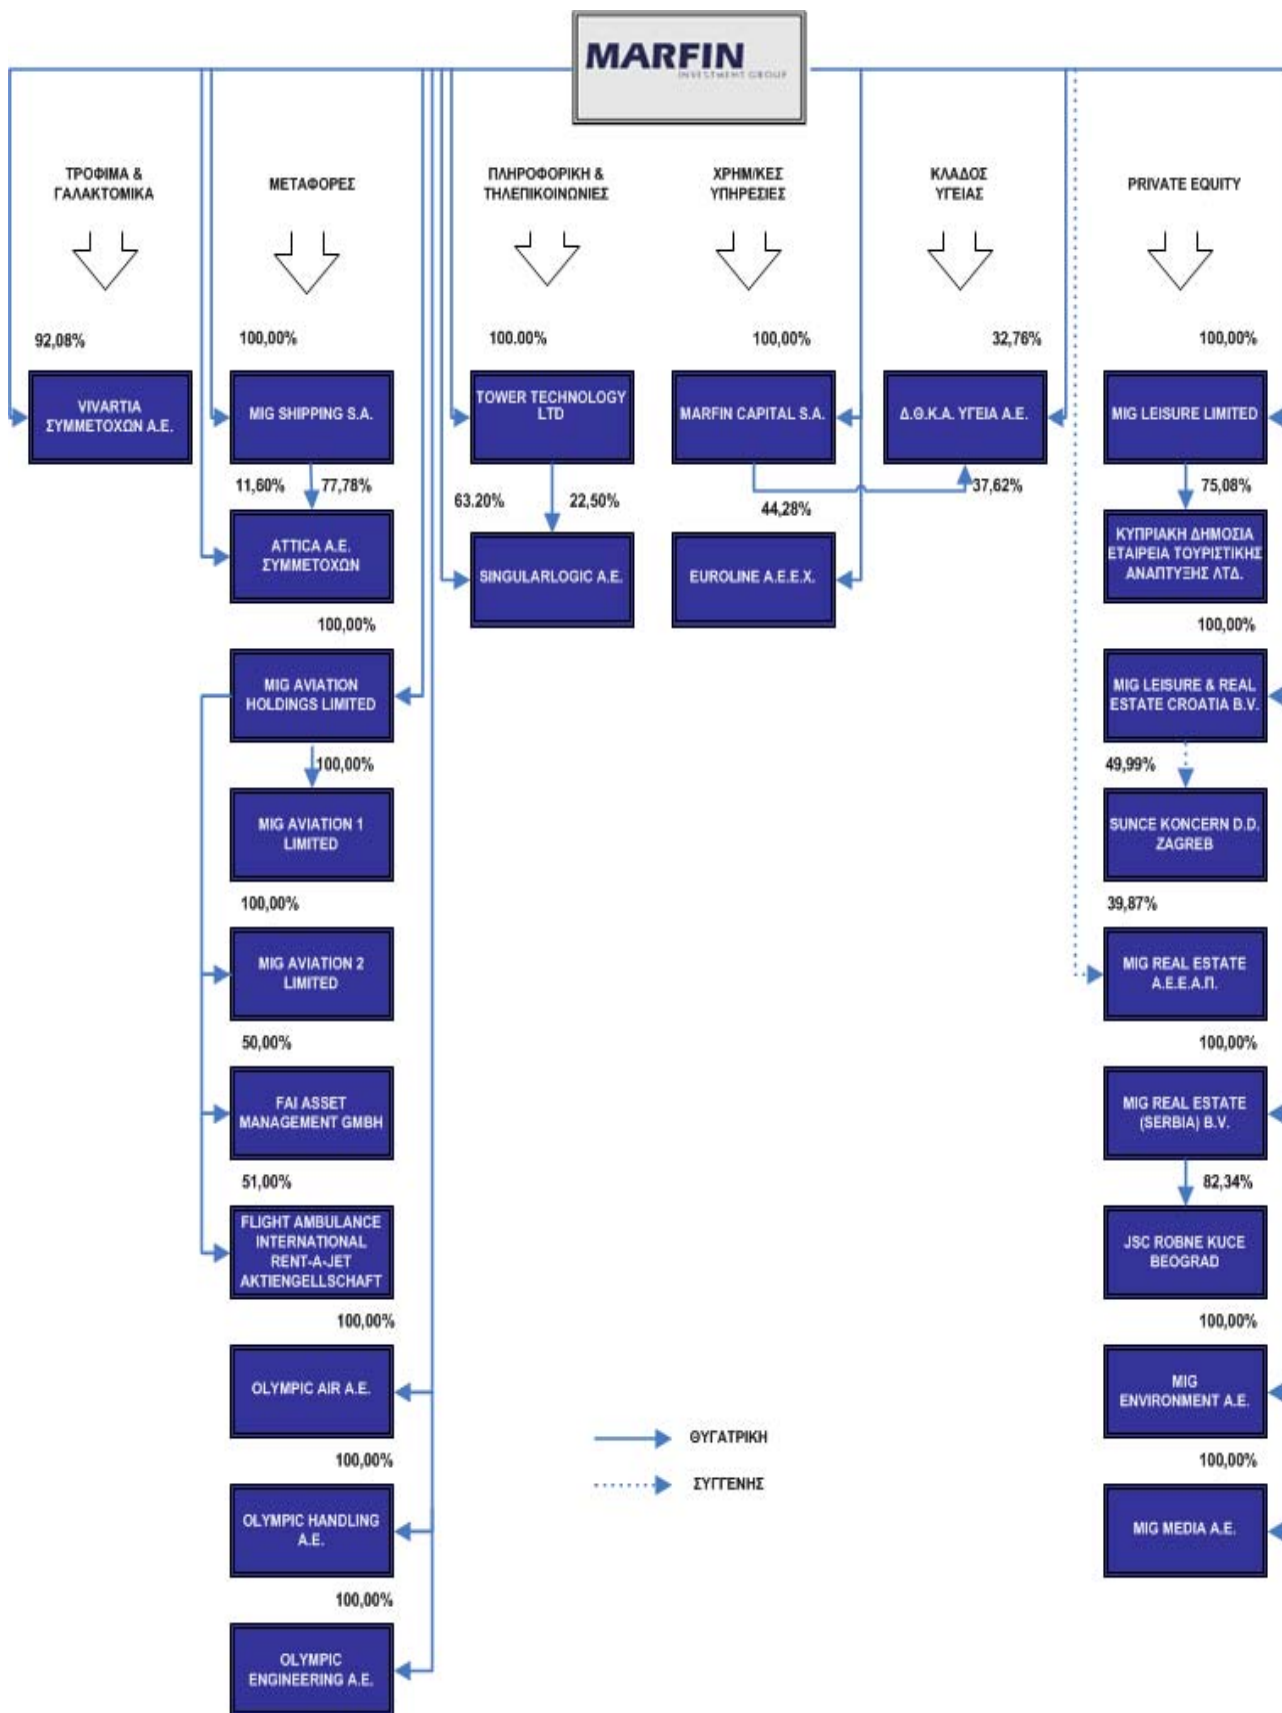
MARFIN
INVESTMENT GROUP

ΤΡΟΦΙΜΑ & ΓΑΛΑΚΤΟΜΙΚΑ

92,08%

VIVARTIA ΣΥΜΜΕΤΟΧΩΝ Α.Ε.

ΜΕΤΑΦΟΡΕΣ

100,00%

MIG SHIPPING S.A.

11,60%

77,78%

ATTICA A.E. ΣΥΜΜΕΤΟΧΩΝ

100,00%

MIG AVIATION HOLDINGS LIMITED

100,00%

MIG AVIATION 1 LIMITED

100,00%

MIG AVIATION 2 LIMITED

50,00%

FAI ASSET MANAGEMENT GMBH

51,00%

FLIGHT AMBULANCE INTERNATIONAL RENT-A-JET AKTIENGELLSCHAFT

100,00%

OLYMPIC AIR A.E.

100,00%

OLYMPIC HANDLING A.E.

100,00%

OLYMPIC ENGINEERING A.E.

ΠΛΗΡΟΦΟΡΙΚΗ & ΤΗΛΕΠΙΚΟΙΝΩΝΙΕΣ

100.00%

TOWER TECHNOLOGY LTD

63.20%

22,50%

SINGULARLOGIC A.E.

ΧΡΗΜ/ΚΕΣ ΥΠΗΡΕΣΙΕΣ

100,00%

MARFIN CAPITAL S.A.

44,28%

EUROLINE A.E.E.X.

ΚΛΑΔΟΣ ΥΓΕΙΑΣ

32,76%

Δ.Θ.Κ.Α. ΥΓΕΙΑ Α.Ε.

37,62%

PRIVATE EQUITY

100,00%

MIG LEISURE LIMITED

75,08%

ΚΥΠΡΙΑΚΗ ΔΗΜΟΣΙΑ ΕΤΑΙΡΕΙΑ ΤΟΥΡΙΣΤΙΚΗΣ ΑΝΑΠΤΥΞΗΣ ΛΤΔ.

100,00%

MIG LEISURE & REAL ESTATE CROATIA B.V.

49,99%

SUNCE KONCERN D.D. ZAGREB

39,87%

MIG REAL ESTATE A.E.E.A.Π.

100,00%

MIG REAL ESTATE (SERBIA) B.V.

82,34%

JSC ROBNE KUCE BEOGRAD

100,00%

MIG ENVIRONMENT A.E.

100,00%

MIG MEDIA A.E.

ΘΥΓΑΤΡΙΚΗ

ΣΥΓΓΕΝΗΣ